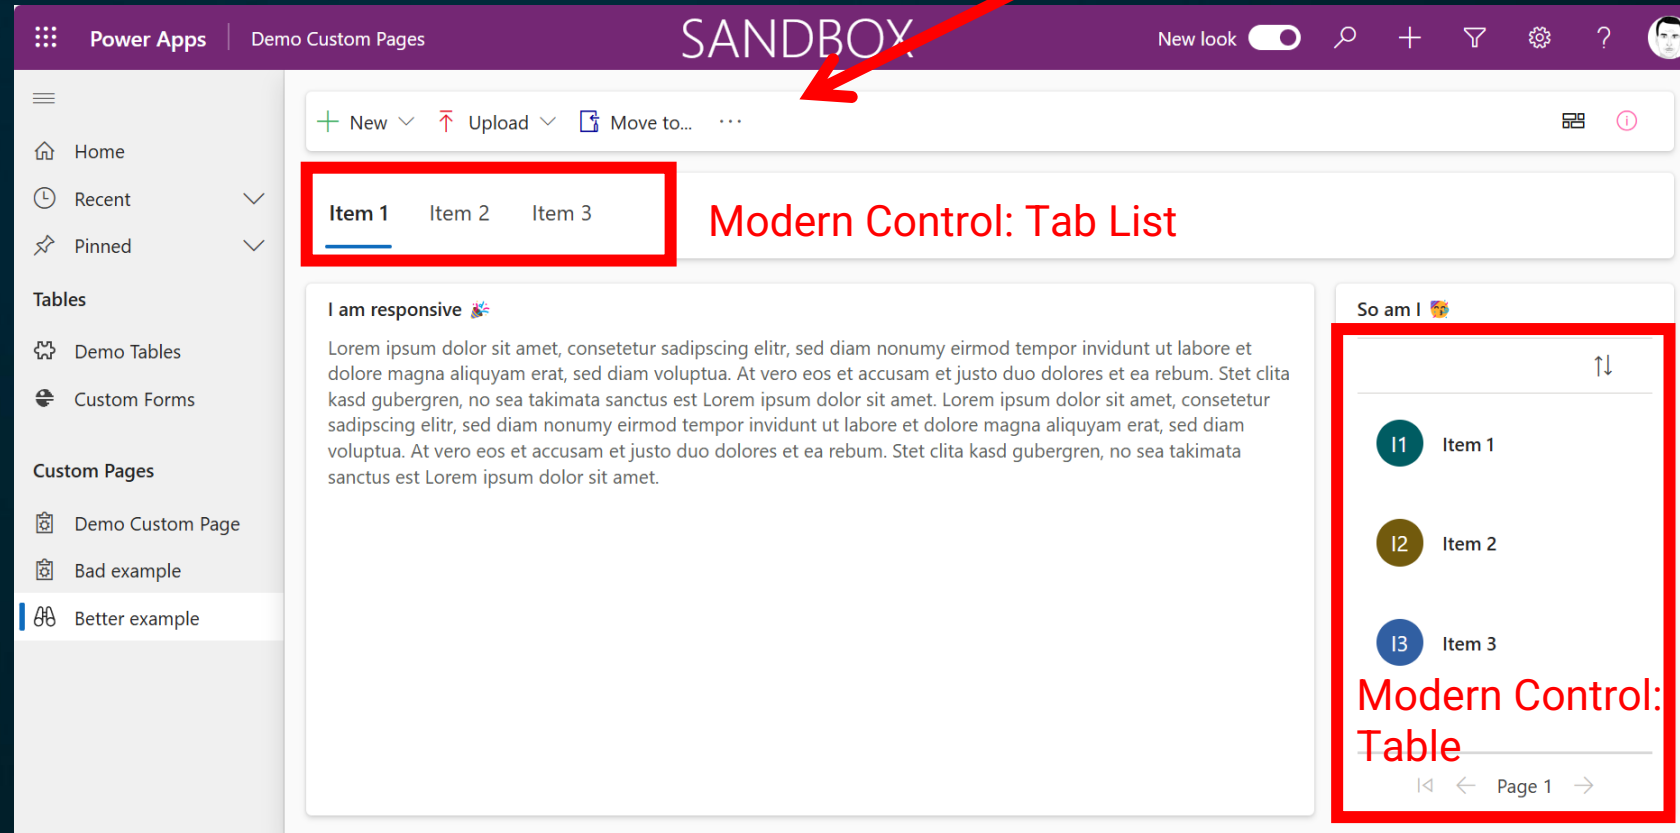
Power Apps | Demo Custom Pages SANDBOX New look

Home
Recent
Pinned
Tables
Demo Tables
Custom Forms
Custom Pages
Demo Custom Page
Bad example
Better example

New Upload Move to... ···

Item 1 Item 2 Item 3

Modern Control: Tab List

I am responsive 🎉

Lorem ipsum dolor sit amet, consetetur sadipscing elitr, sed diam nonumy eirmod tempor invidunt ut labore et dolore magna aliquyam erat, sed diam voluptua. At vero eos et accusam et justo duo dolores et ea rebum. Stet clita kasd gubergren, no sea takimata sanctus est Lorem ipsum dolor sit amet. Lorem ipsum dolor sit amet, consetetur sadipscing elitr, sed diam nonumy eirmod tempor invidunt ut labore et dolore magna aliquyam erat, sed diam voluptua. At vero eos et accusam et justo duo dolores et ea rebum. Stet clita kasd gubergren, no sea takimata sanctus est Lorem ipsum dolor sit amet.

So am I 🥳

I1 Item 1
I2 Item 2
I3 Item 3

Modern Control: Table

Page 1